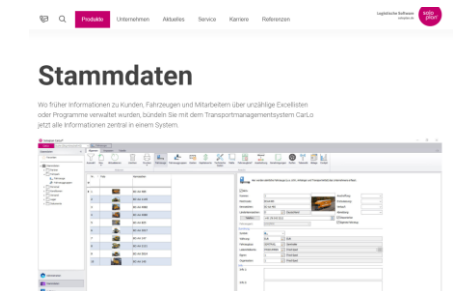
Produkte Unternehmen Aktuelles Service Karriere Referenzen

Logistische Software
solo plan

Stammdaten

Wo früher Informationen zu Kunden, Fahrzeugen und Mitarbeitern über unzählige Excellisten oder Programme verwaltet wurden, bündeln Sie mit dem Transportmanagementsystem CarLo jetzt alle Informationen zentral in einem System.

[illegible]